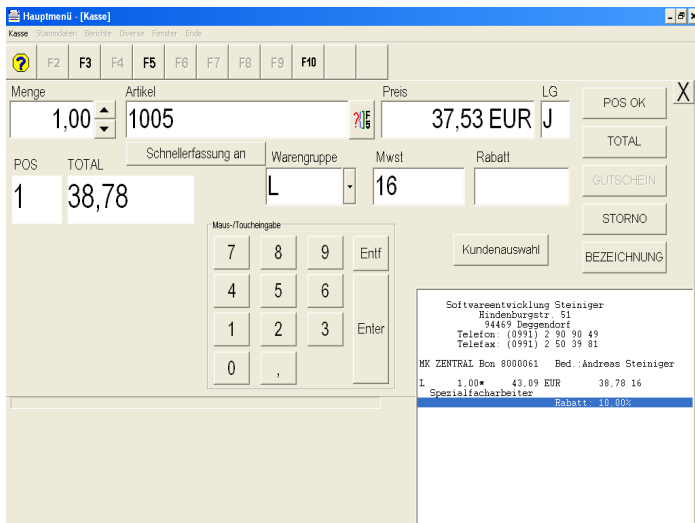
Hauptmenü - [Kasse]

Kasse Stammdaten Berichte Diverse Fenster Ende

F2 F3 F4 F5 F6 F7 F8 F9 F10

Menge
1,00

Artikel
1005

Preis
37,53 EUR

LG
J

POS OK

X

TOTAL

GUTSCHEIN

STORNO

BEZEICHNUNG

POS
1

TOTAL
38,78

Schnellerfassung an

Warengruppe
L

Mwst
16

Rabatt

Maus-/Toucheingabe

7 8 9 Entf
4 5 6
1 2 3 Enter
0 ,

Kundenauswahl

Softwareentwicklung Steiniger
Hindenburgstr. 51
94469 Deggendorf
Telefon: (0991) 2 90 90 49
Telefax: (0991) 2 50 39 81

MK ZENTRAL Bon 8000061 Bed.:Andreas Steiniger

L 1.00* 43.09 EUR 38.78 16
Spezialfacharbeiter
Rabatt: 10.00%